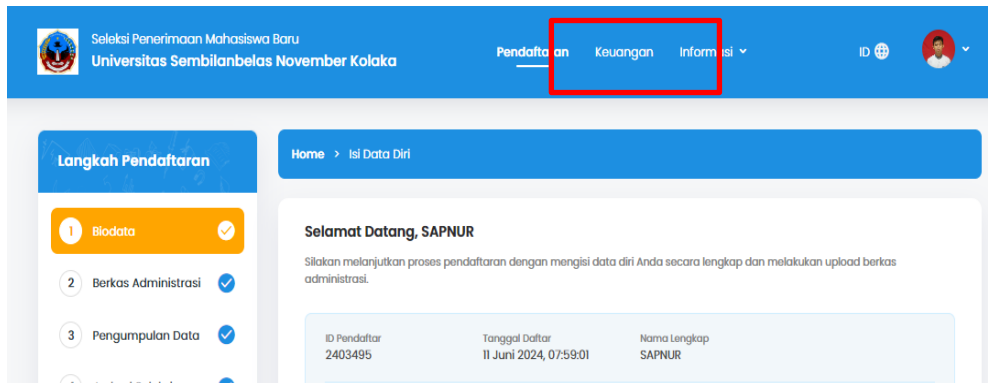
Seleksi Penerimaan Mahasiswa Baru
Universitas Sembilanbelas November Kolaka

Pendaftaran Keuangan Informasi

ID

Langkah Pendaftaran

1 Biodata

2 Berkas Administrasi

3 Pengumpulan Data

Home > Isi Data Diri

Selamat Datang, SAPNUR

Silakan melanjutkan proses pendaftaran dengan mengisi data diri Anda secara lengkap dan melakukan upload berkas administrasi.

| ID Pendaftar | Tanggal Daftar | Nama Lengkap |
|---|---|---|
| 2403495 | 11 Juni 2024, 07:59:01 | SAPNUR |